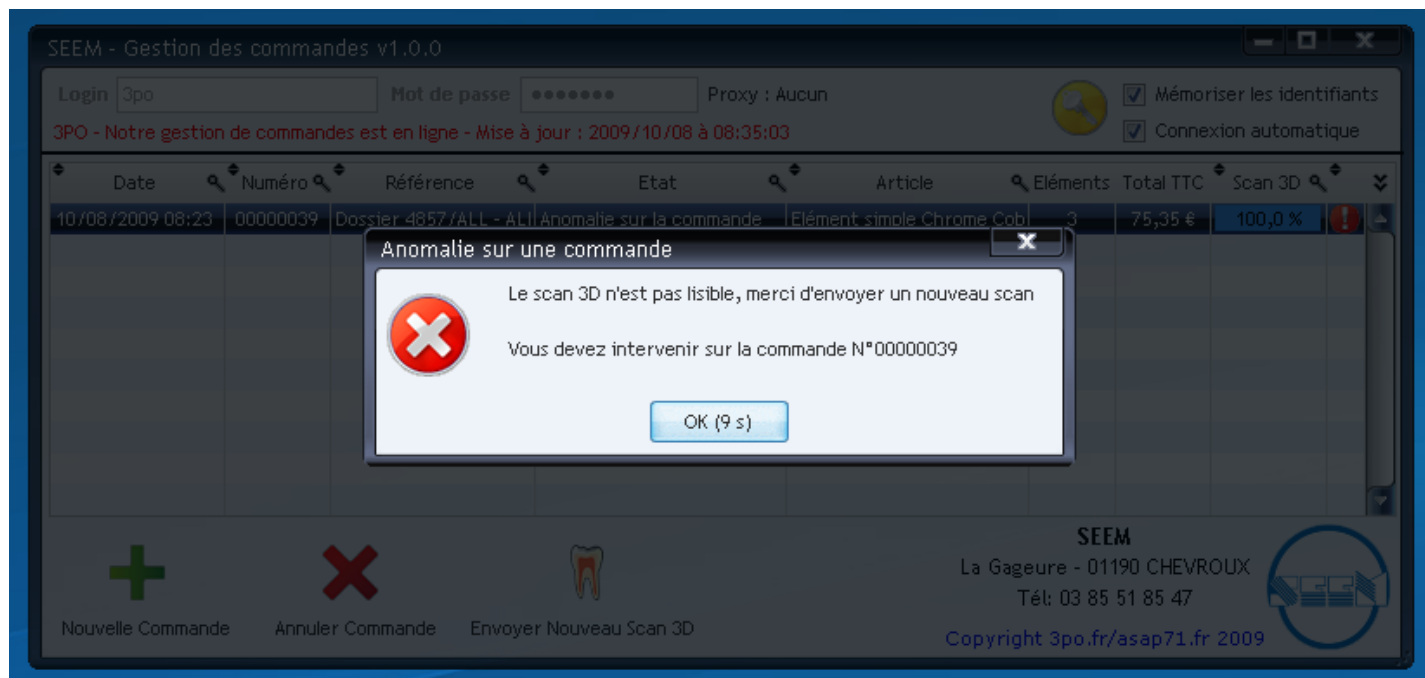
SEEM - Gestion des commandes v1.0.0

Login 3po Mot de passe ●●●●●●●● Proxy : Aucun

Mémoriser les identifiants
Connexion automatique

3PO - Notre gestion de commandes est en ligne - Mise à jour : 2009/10/08 à 08:35:03

| Date | Numéro | Référence | Etat | Article | Eléments | Total TTC | Scan 3D |
|---|---|---|---|---|---|---|---|
| 10/08/2009 08:23 | 00000039 | Dossier 4857/ALL - ALI | Anomalie sur la commande | Elément simple Chrome Cob | 3 | 75,35 € | 100,0 % |

Anomalie sur une commande

Le scan 3D n'est pas lisible, merci d'envoyer un nouveau scan

Vous devez intervenir sur la commande N°00000039

OK (9 s)

Nouvelle Commande
Annuler Commande
Envoyer Nouveau Scan 3D

SEEM
La Gageure - 01190 CHEVROUX
Tél: 03 85 51 85 47
Copyright 3po.fr/asap71.fr 2009

SEEM